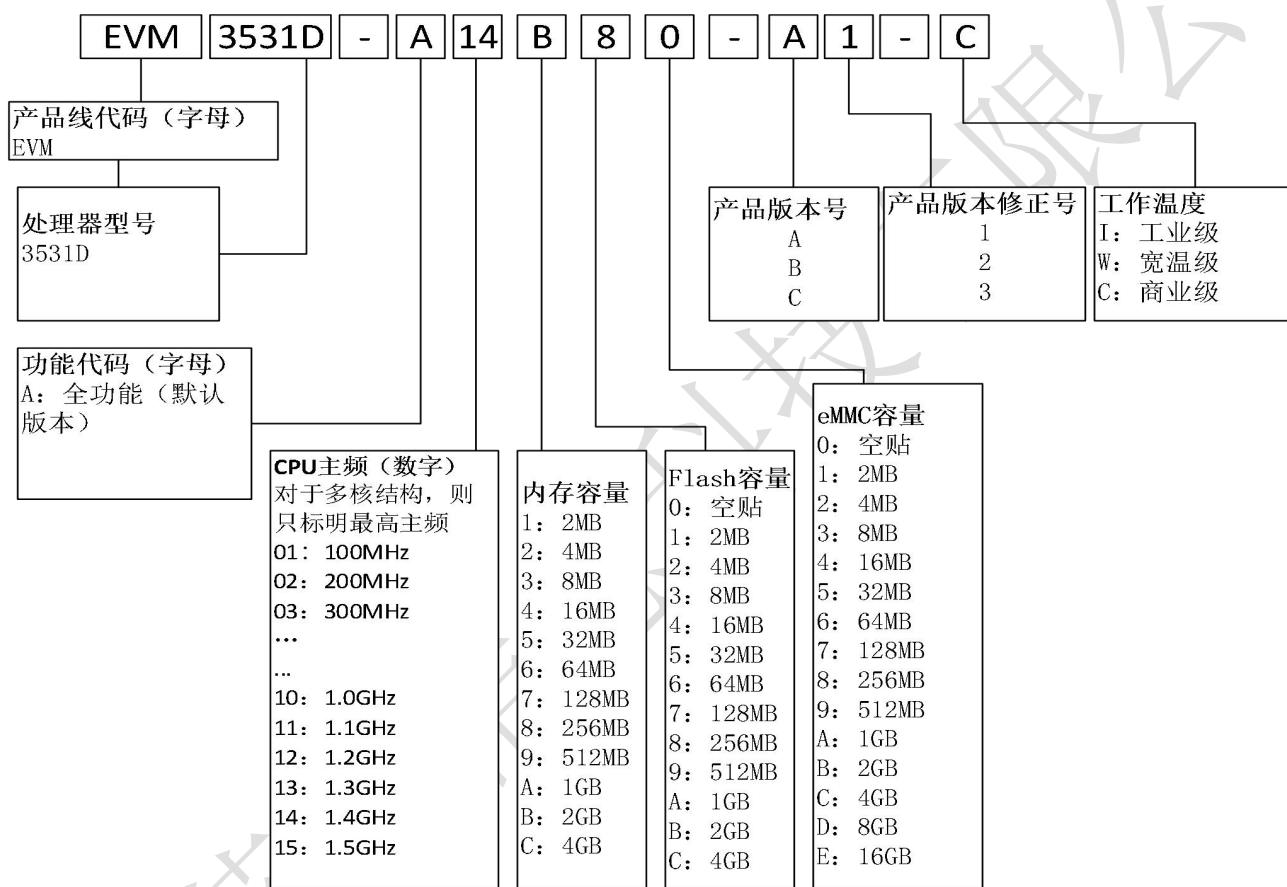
EVM 3531D - A 14 B 8 0 - A 1 - C

产品线代码（字母）
EVM

处理器型号
3531D

功能代码（字母）
A：全功能（默认版本）

CPU主频（数字）
对于多核结构，则只标明最高主频
01：100MHz
02：200MHz
03：300MHz
…
…
10：1.0GHz
11：1.1GHz
12：1.2GHz
13：1.3GHz
14：1.4GHz
15：1.5GHz

内存容量
1：2MB
2：4MB
3：8MB
4：16MB
5：32MB
6：64MB
7：128MB
8：256MB
9：512MB
A：1GB
B：2GB
C：4GB

Flash容量
0：空贴
1：2MB
2：4MB
3：8MB
4：16MB
5：32MB
6：64MB
7：128MB
8：256MB
9：512MB
A：1GB
B：2GB
C：4GB

eMMC容量
0：空贴
1：2MB
2：4MB
3：8MB
4：16MB
5：32MB
6：64MB
7：128MB
8：256MB
9：512MB
A：1GB
B：2GB
C：4GB
D：8GB
E：16GB

产品版本号
A
B
C

产品版本修正号
1
2
3

工作温度
I：工业级
W：宽温级
C：商业级